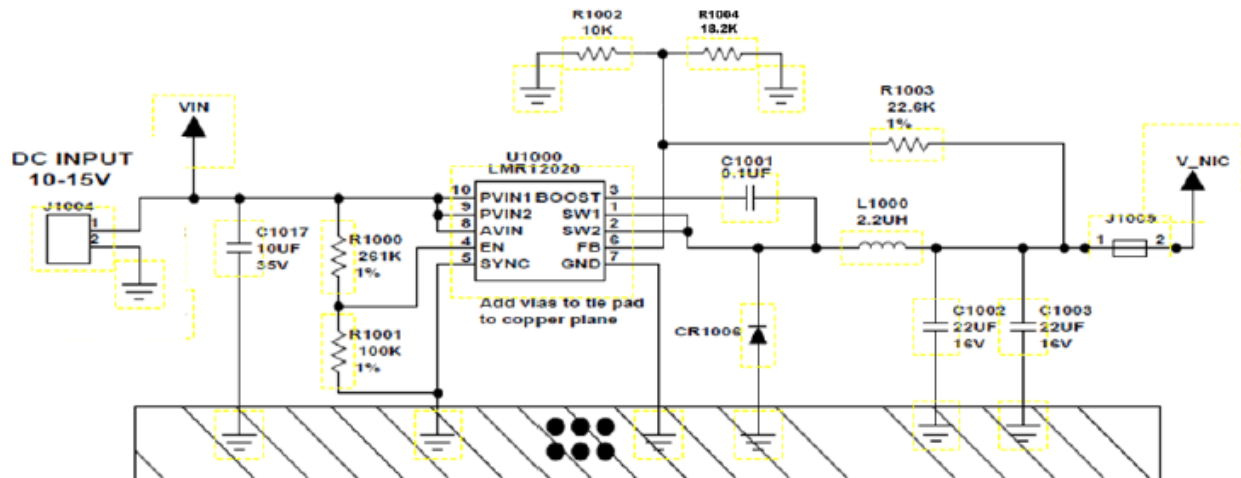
R1002
10K

R1004
18.2K

R1003
22.6K
1%

VIN

DC INPUT
10-15V

J1004
1
2

C1017
10UF
35V

R1000
261K
1%

R1001
100K
1%

U1000
LMR12020

10 PVIN1
9 PVIN2
8 AVIN
4 EN
5 SYNC

BOOST 3
SW1 1
SW2 2
FB 6
GND 7

Add vias to tie pad to copper plane

C1001
0.1UF

L1000
2.2UH

CR1006

C1002
22UF
16V

C1003
22UF
16V

J1005
1
2

V_NIC